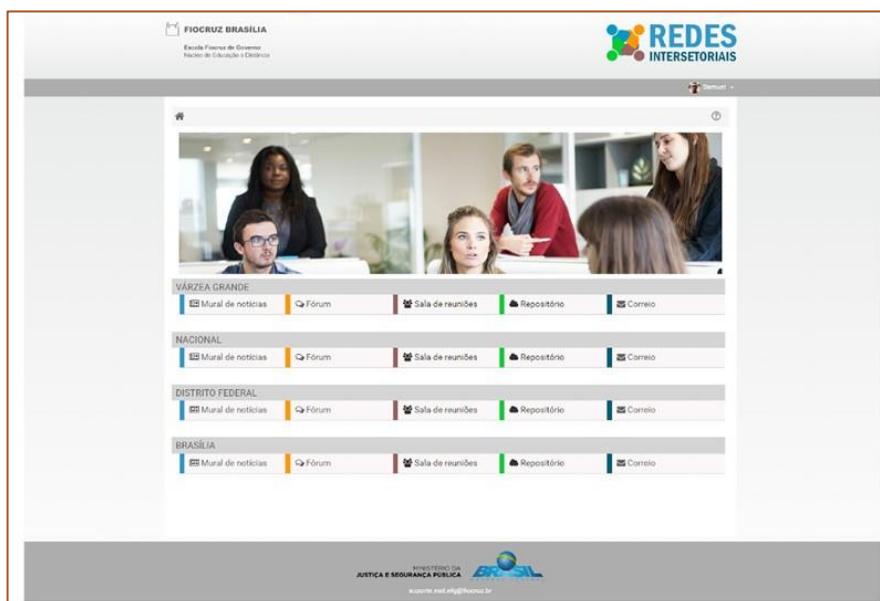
FIOCRUZ BRASÍLIA

Escola Fiocruz de Governo
Núcleo de Educação a Distância

REDES INTERSETORIAIS

Samuel

VÁRZEA GRANDE
Mural de notícias | Fórum | Sala de reuniões | Repositório | Correio

NACIONAL
Mural de notícias | Fórum | Sala de reuniões | Repositório | Correio

DISTRITO FEDERAL
Mural de notícias | Fórum | Sala de reuniões | Repositório | Correio

BRASÍLIA
Mural de notícias | Fórum | Sala de reuniões | Repositório | Correio

MINISTÉRIO DA
JUSTIÇA E SEGURANÇA PÚBLICA

BRASIL

suporte.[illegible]@fiocruz.br